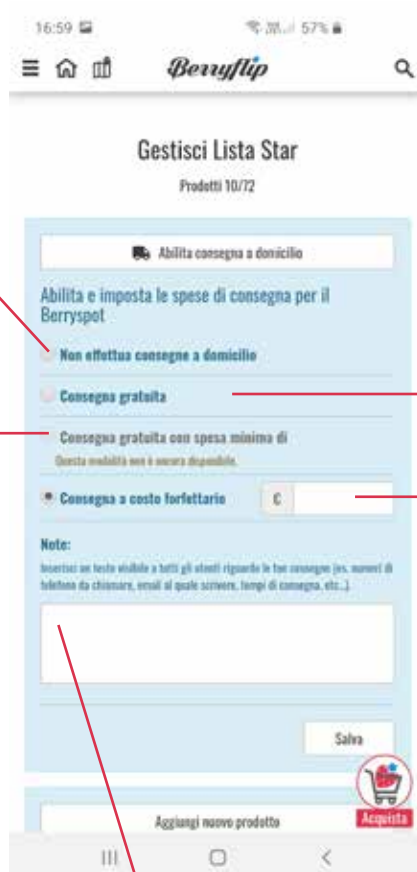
16:59 57%

Berryflip

Gestisci Lista Star

Prodotti 10/72

Abilita consegna a domicilio

Abilita e imposta le spese di consegna per il Berryspot

Non effettuo consegne a domicilio

Consegna gratuita

Consegna gratuita con spesa minima di

Questa modalità non è ancora disponibile.

Consegna a costo forfettario

€

Note:

Inserisci un testo visibile a tutti gli utenti riguardo le tue consegne (es. numeri di telefono da chiamare, email al quale scrivere, tempi di consegna, etc...)

Salva

Acquista

Aggiungi nuovo prodotto